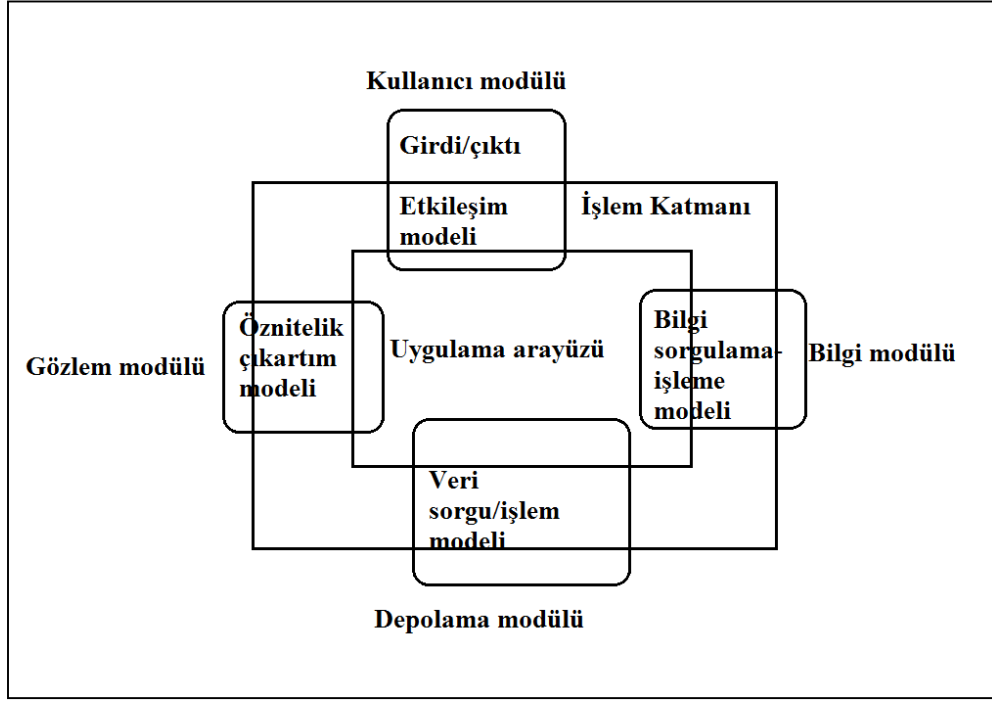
Kullanıcı modülü

Girdi/çıktı

Etkileşim modeli

İşlem Katmanı

Öznitelik çıkartım modeli

Gözlem modülü

Uygulama arayüzü

Bilgi sorgulama-işleme modeli

Bilgi modülü

Veri sorgu/işlem modeli

Depolama modülü